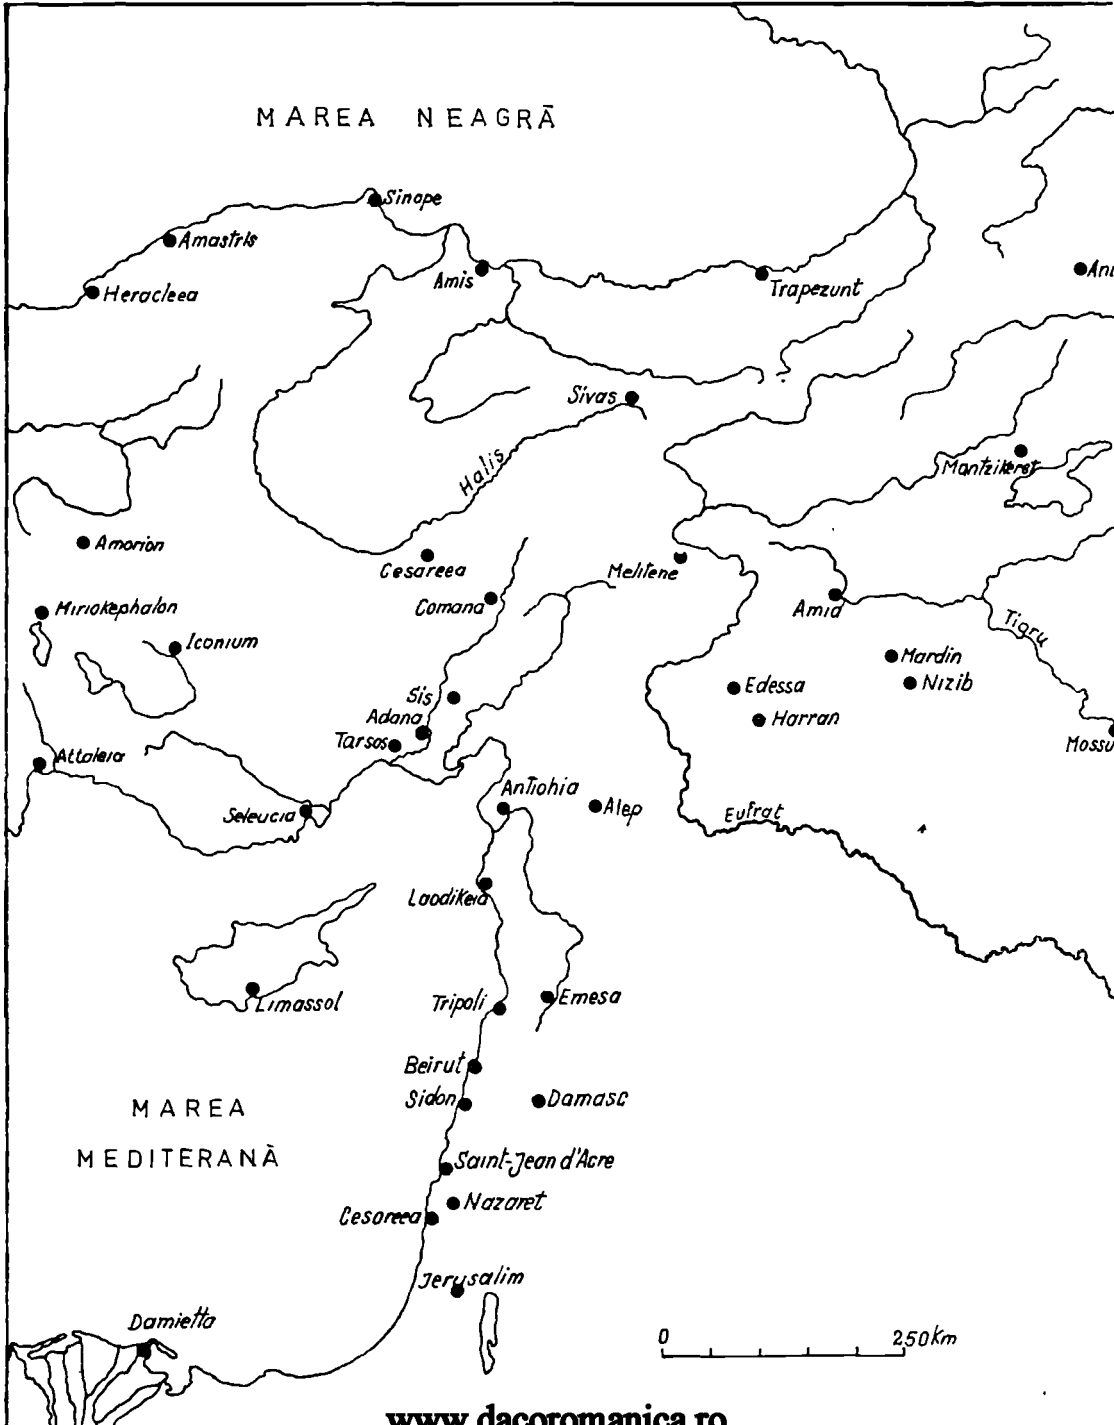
MAREA NEAGRĂ

Sinope
Amastris
Heracleea
Amis
Trapezunt
Ani
Sivas
Halis
Mantzikeret
Amorion
Cesareea
Melitene
Miriokephalon
Comana
Amid
Iconium
Tigru
Mardin
Nizib
Sis
Edessa
Adana
Harran
Tarsos
Mossul
Attaleia
Antiohia
Alep
Seleucia
Eufrat
Laodikeia
Limassol
Tripoli
Emesa
Beirut
Sidon
Damasc

MAREA
MEDITERANĂ

Saint-Jean d'Acre
Nazaret
Cesareea
Jerusalim
Damietta

0
250 Km

www.dacoromanica.ro